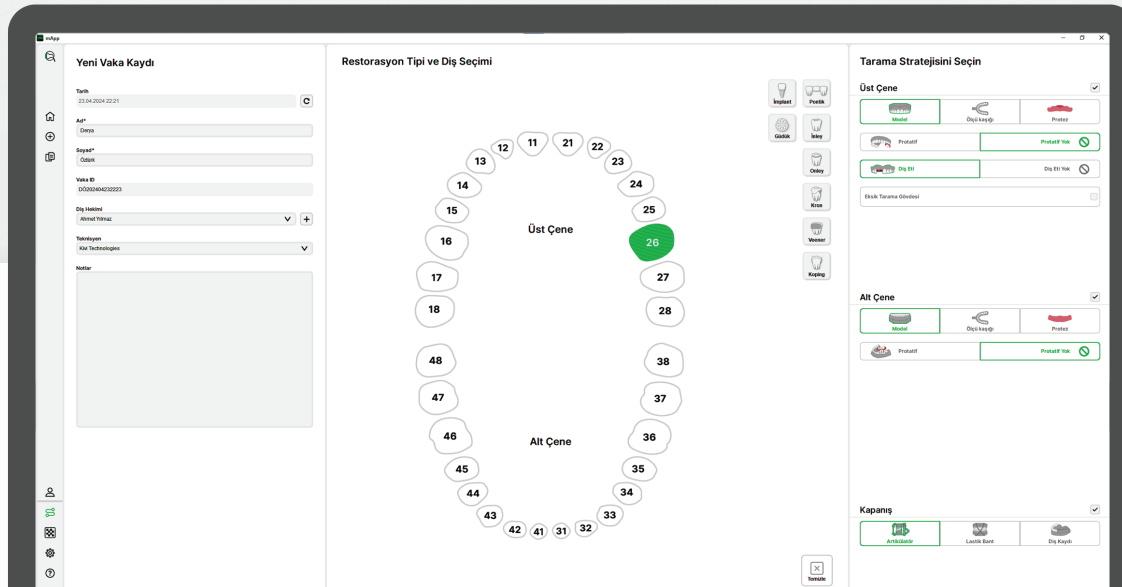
smApp

Yeni Vaka Kaydı

Tarih
23.04.2024 22:21

Ad*
Derya

Soyad*
Özbirk

Vaka ID
DÖ202404232223

Diş Hekimi
Ahmet Yılmaz

Teknisyen
Kiwi Technologies

Notlar

Restorasyon Tipi ve Diş Seçimi

İmplant
Pontik
Gödük
İnley
Onley
Kron
Veneer
Koping

11 21 12 22 13 23 14 24 15 25 16 26 17 27 18 28

Üst Çene

48 38 47 37 46 36 45 35 44 34 43 33 42 41 31 32

Alt Çene

Temizle

Tarama Stratejisini Seçin

Üst Çene
Model
Ölçü kaşığı
Protez
Protetif
Protetif Yok
Diş Eti
Diş Eti Yok
Eksik Tarama Gövdesi

Alt Çene
Model
Ölçü kaşığı
Protez
Protetif
Protetif Yok

Kapanış
Artikülatör
Lastik Bant
Diş Kaydı